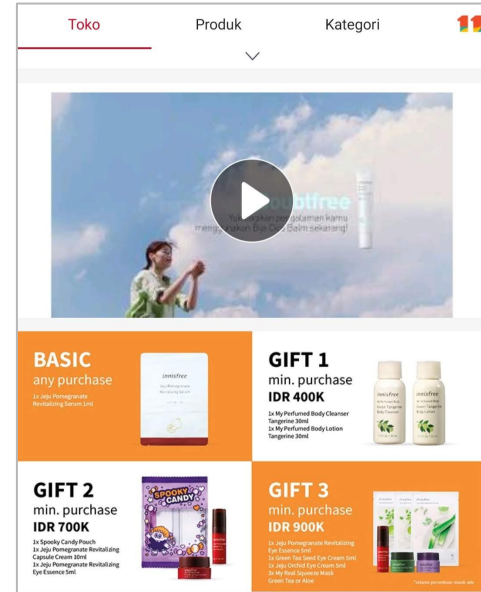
Toko

Produk

Kategori

innisfree

Yuk, rasakan pengalaman kamu menggunakan Bija Cica Balm sekarang!

BASIC
any purchase
1x Jeju Pomegranate Revitalizing Serum 1ml

innisfree

GIFT 1
min. purchase
IDR 400K
1x My Perfumed Body Cleanser Tangerine 30ml
1x My Perfumed Body Lotion Tangerine 30ml

innisfree

GIFT 2
min. purchase
IDR 700K
1x Spooky Candy Pouch
1x Jeju Pomegranate Revitalizing Capsule Cream 10ml
1x Jeju Pomegranate Revitalizing Eye Essence 5ml

SPOOKY CANDY

GIFT 3
min. purchase
IDR 900K
1x Jeju Pomegranate Revitalizing Eye Essence 5ml
1x Green Tea Seed Eye Cream 5ml
1x Jeju Orchid Eye Cream 5ml
3x My Real Squeeze Mask Green Tea or Aloe

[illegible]